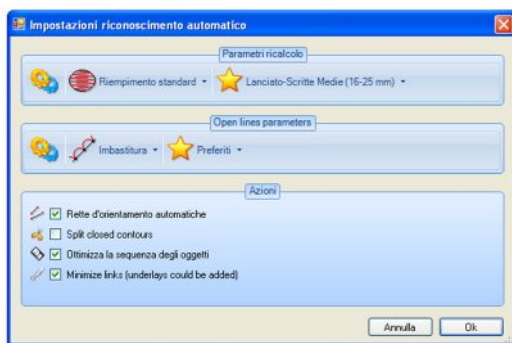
Impostazioni riconoscimento automatico

Parametri ricalcolo

Riempimento standard ▾ Lanciato-Scritte Medie (16-25 mm) ▾

Open lines parameters

Imbastitura ▾ Preferiti ▾

Azioni

☑ Rette d'orientamento automatiche

☐ Split closed contours

☑ Ottimizza la sequenza degli oggetti

☑ Minimize links (underlays could be added)

Annulla Ok